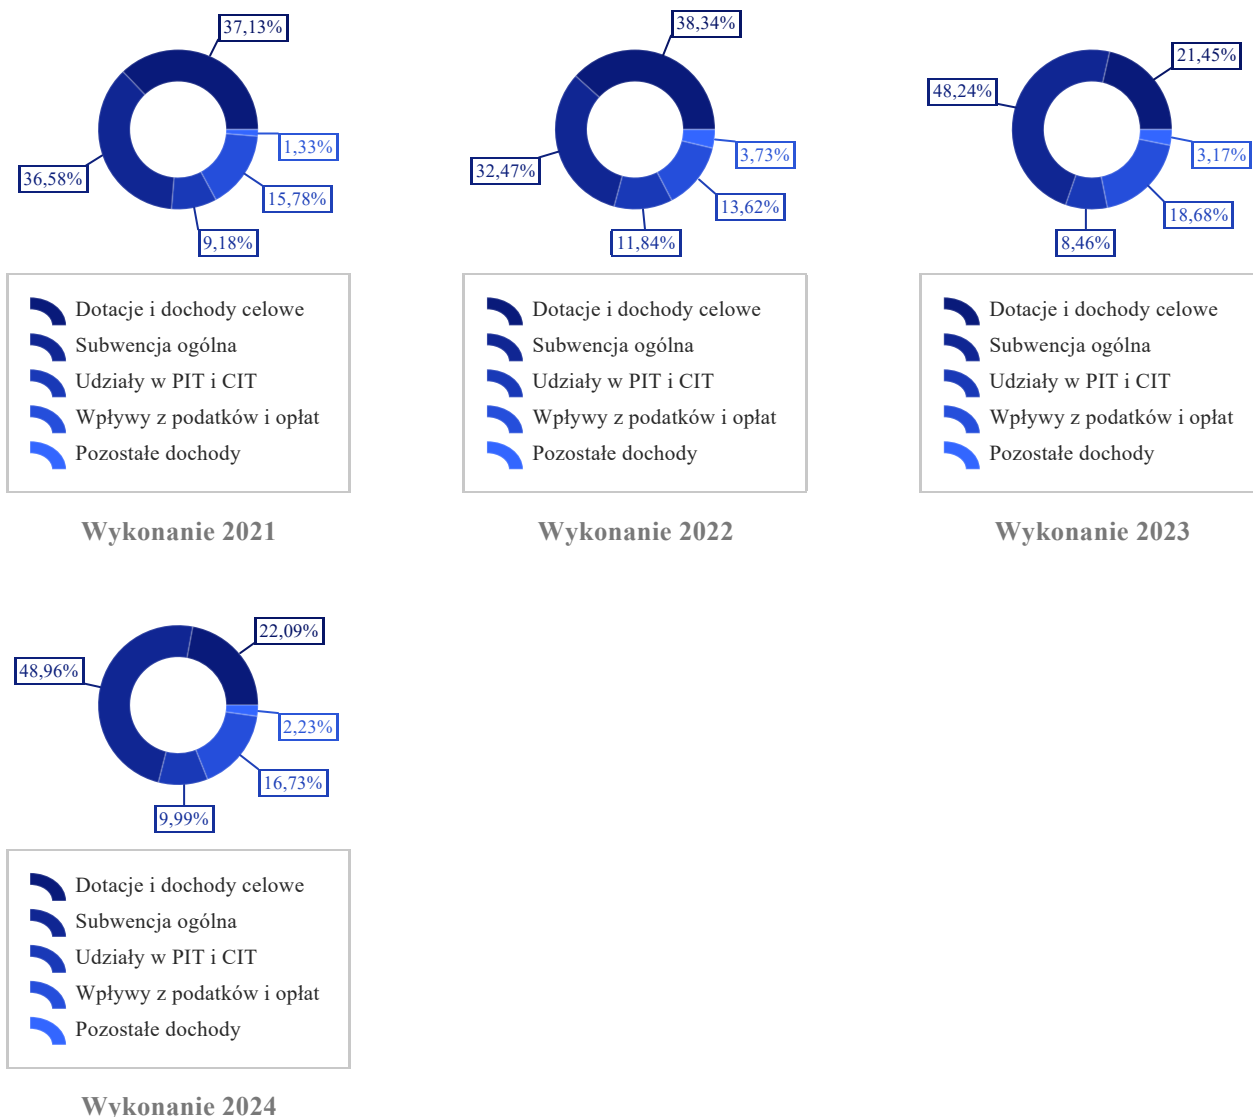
37,13%
1,33%
15,78%
9,18%
36,58%

Dotacje i dochody celowe
Subwencja ogólna
Udziały w PIT i CIT
Wpływy z podatków i opłat
Pozostałe dochody

Wykonanie 2021

38,34%
3,73%
13,62%
11,84%
32,47%

Dotacje i dochody celowe
Subwencja ogólna
Udziały w PIT i CIT
Wpływy z podatków i opłat
Pozostałe dochody

Wykonanie 2022

21,45%
48,24%
3,17%
18,68%
8,46%

Dotacje i dochody celowe
Subwencja ogólna
Udziały w PIT i CIT
Wpływy z podatków i opłat
Pozostałe dochody

Wykonanie 2023

22,09%
48,96%
2,23%
16,73%
9,99%

Dotacje i dochody celowe
Subwencja ogólna
Udziały w PIT i CIT
Wpływy z podatków i opłat
Pozostałe dochody

Wykonanie 2024